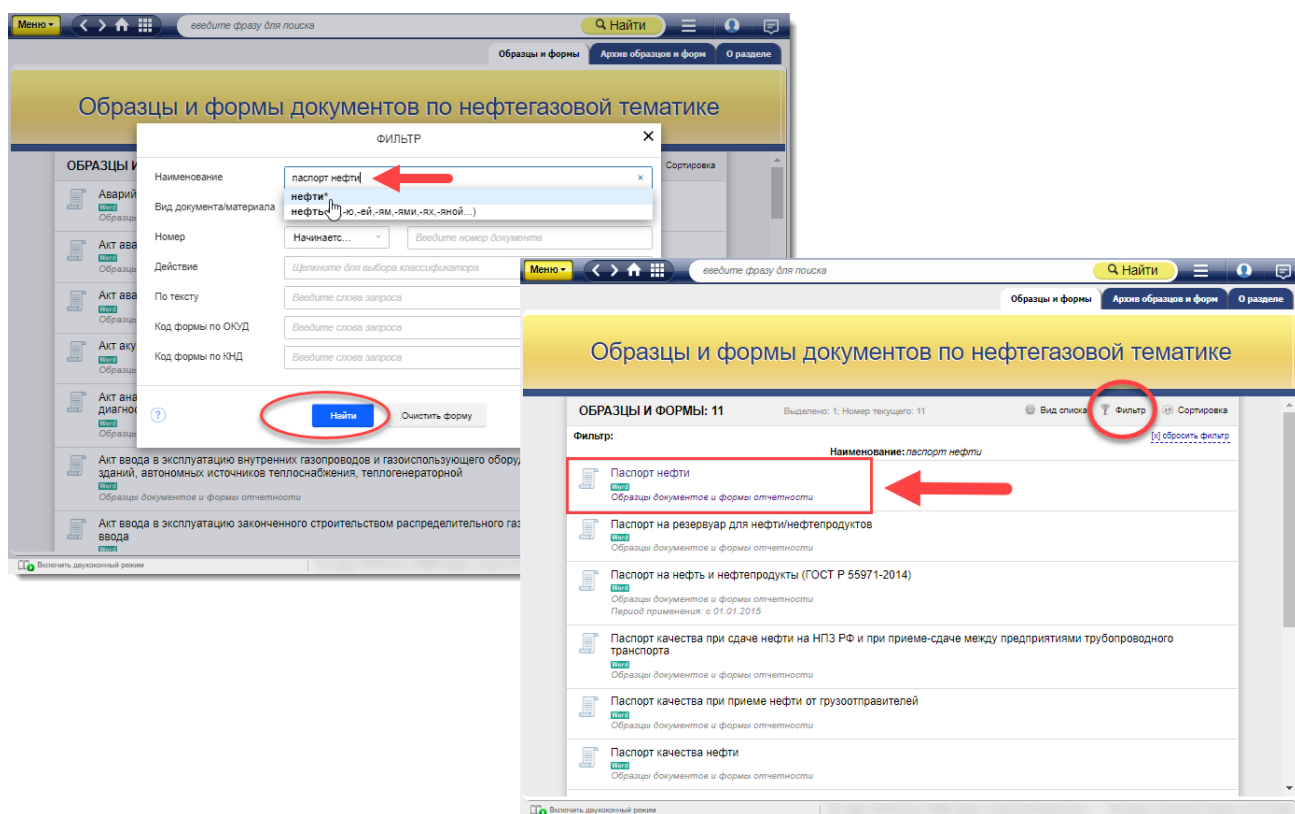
Меню ▾ введите фразу для поиска Найти

Образцы и формы Архив образцов и форм О разделе

Образцы и формы документов по нефтегазовой тематике

ОБРАЗЦЫ И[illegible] Сортировка

Аварий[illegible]
Word
Образц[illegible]

Акт ава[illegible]
Word
Образц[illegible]

Акт ава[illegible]
Word
Образц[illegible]

Акт аку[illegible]
Word
Образц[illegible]

Акт ана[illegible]
диагнос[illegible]
Word
Образц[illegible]

Акт ввода в эксплуатацию внутренних газопроводов и газоиспользующего обору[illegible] зданий, автономных источников теплоснабжения, теплогенераторной
Word
Образцы документов и формы отчетности

Акт ввода в эксплуатацию законченного строительством распределительного газ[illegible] ввода
Word

Включить двухоконный режим

ФИЛЬТР

Наименование паспорт нефти ×
нефти*
нефть(-ю,-ей,-ям,-ями,-ях,-яной...)
Вид документа/материала
Номер Начинаетс... Введите номер документа
Действие Щелкните для выбора классификатора
По тексту Введите слова запроса
Код формы по ОКУД Введите слова запроса
Код формы по КНД Введите слова запроса

? Найти Очистить форму

Меню ▾ введите фразу для поиска Найти

Образцы и формы Архив образцов и форм О разделе

Образцы и формы документов по нефтегазовой тематике

ОБРАЗЦЫ И ФОРМЫ: 11 Выделено: 1; Номер текущего: 11 Вид списка Фильтр Сортировка

Фильтр: [x] сбросить фильтр
Наименование: паспорт нефти

Паспорт нефти
Word
Образцы документов и формы отчетности

Паспорт на резервуар для нефти/нефтепродуктов
Word
Образцы документов и формы отчетности

Паспорт на нефть и нефтепродукты (ГОСТ Р 55971-2014)
Word
Образцы документов и формы отчетности
Период применения: с 01.01.2015

Паспорт качества при сдаче нефти на НПЗ РФ и при приеме-сдаче между предприятиями трубопроводного транспорта
Word
Образцы документов и формы отчетности

Паспорт качества при приеме нефти от грузоотправителей
Word
Образцы документов и формы отчетности

Паспорт качества нефти
Word
Образцы документов и формы отчетности

Включить двухоконный режим